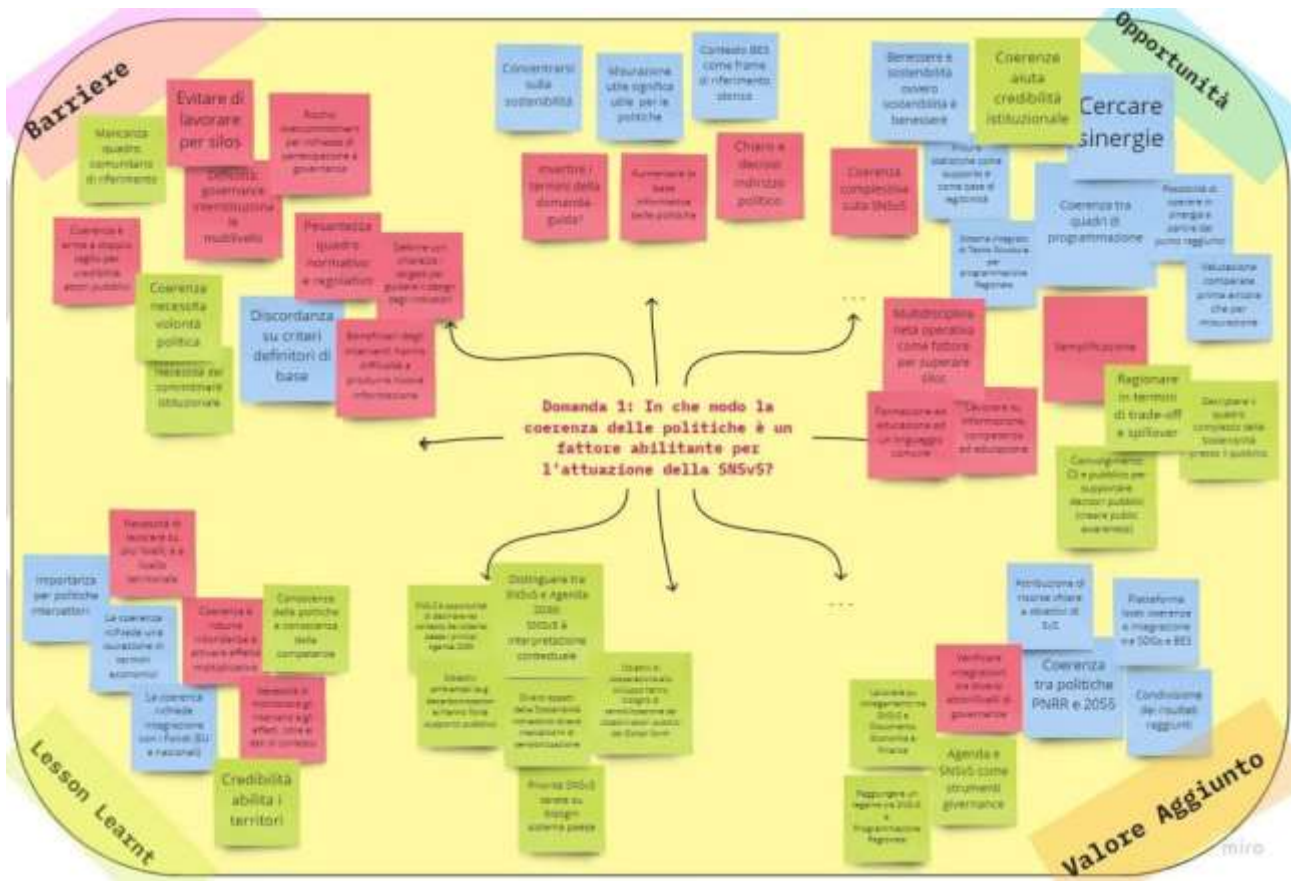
Barriere

Opportunità

Lesson Learnt

Valore Aggiunto

Domanda 1: In che modo la coerenza delle politiche è un fattore abilitante per l'attuazione della SNSvS?

Mancanza quadro comunitario di riferimento

Evitare di lavorare per silos

Rischio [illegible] per richieste di partecipazione e governance

Difficile governance interistituzionale multilivello

Coerenza è arma a doppio taglio per credibilità attori pubblici

Pesantezza quadro normativo e regolatorio

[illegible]

Coerenza necessita volontà politica

Necessità del commitment istituzionale

Discordanza su criteri definitori di base

Beneficiari degli interventi hanno difficoltà a produrre nuove informazioni

Concentrarsi sulla sostenibilità

Misurazione utile significa utile per le politiche

Contesto BES come frame di riferimento stesso

Invertire i termini della domanda guida?

Aumentare la base informativa delle politiche

Chiaro e deciso indirizzo politico

Benessere e sostenibilità ovvero sostenibilità e benessere

Coerenza aiuta credibilità istituzionale

Cercare sinergie

Coerenza complessiva sulla SNSvS

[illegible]

Coerenza tra quadri di programmazione

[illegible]

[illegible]

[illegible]

...

Multidisciplinarietà operativa come fattore per superare silos

Semplificazione

Formazione ed educazione ad un linguaggio comune

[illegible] informazione, competenze ed educazione

Ragionare in termini di trade-off e spillover

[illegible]

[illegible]

Necessità di lavorare su più livelli, e a livello territoriale

Importanza per politiche intersettori

La coerenza richiede una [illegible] in termini economici

Coerenza e risorse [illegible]

Coerenza delle politiche e coerenza delle competenze

La coerenza richiede integrazione con i Fondi (EU e nazionali)

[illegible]

Credibilità abilita i territori

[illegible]

Distinguere tra SNSvS e Agenda 2030: SNSvS è interpretazione contestuale

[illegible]

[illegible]

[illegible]

Priorità SNSvS tarate su bisogni sistema paese

...

Attribuzione di risorse chiare a obiettivi di SvS

Piattaforma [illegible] coerenza e integrazione tra SDGs e BES

Verificare integrazioni tra diversi strumenti di governance

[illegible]

Coerenza tra politiche PNRR e 2055

Condivisione dei risultati raggiunti

Agenda e SNSvS come strumenti governance

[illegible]

miro